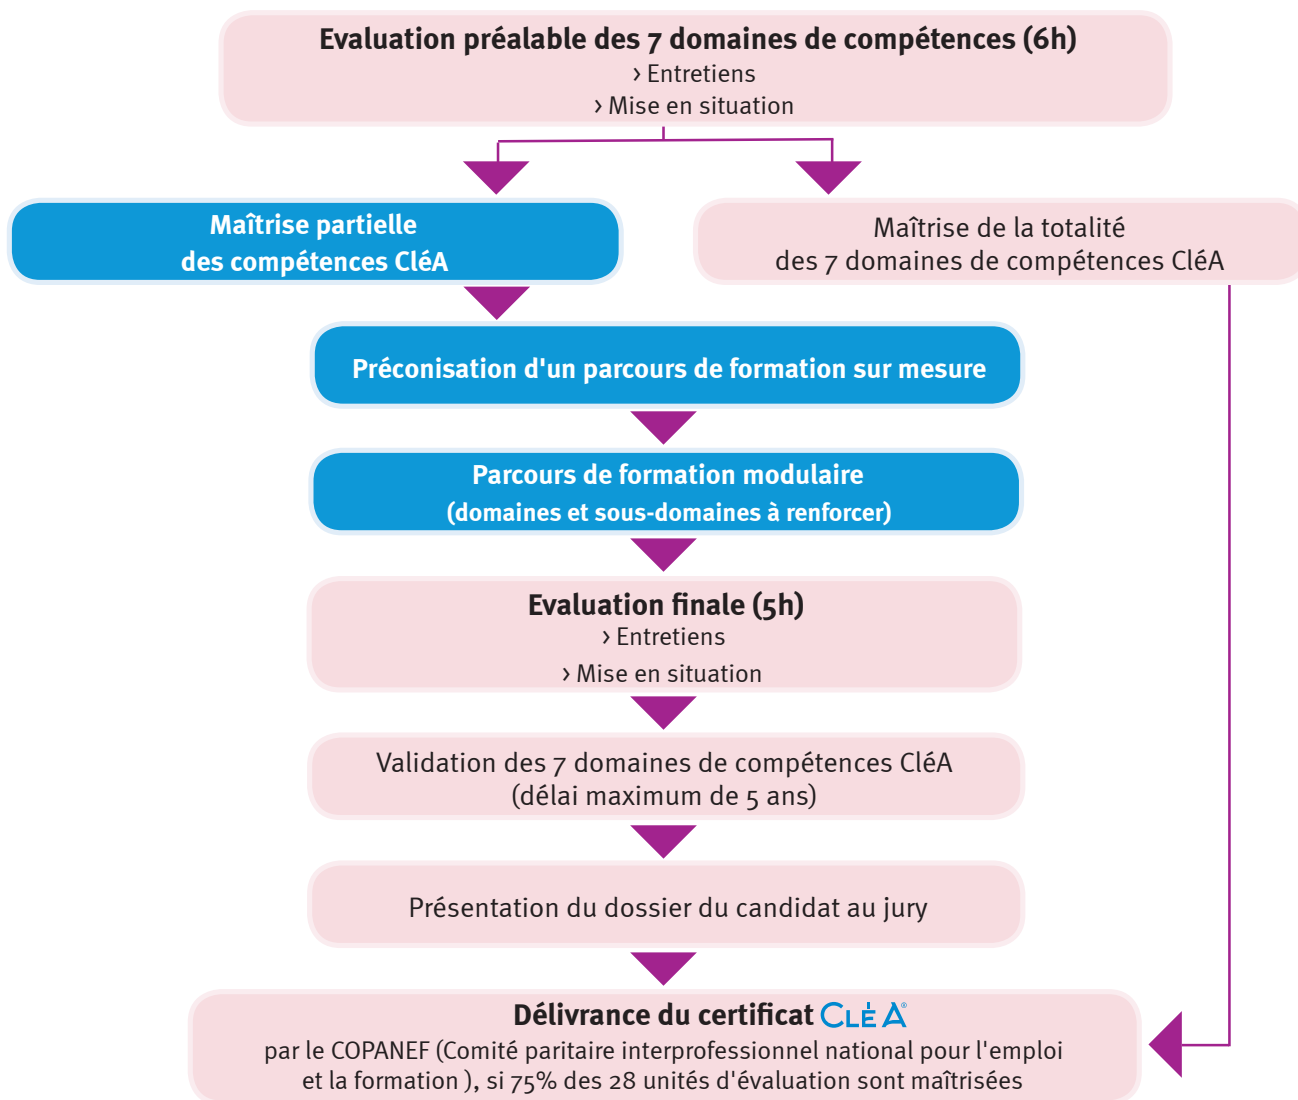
Evaluation préalable des 7 domaines de compétences (6h)
› Entretiens
› Mise en situation

Maîtrise partielle des compétences CléA

Maîtrise de la totalité des 7 domaines de compétences CléA

Préconisation d'un parcours de formation sur mesure

Parcours de formation modulaire
(domaines et sous-domaines à renforcer)

Evaluation finale (5h)
› Entretiens
› Mise en situation

Validation des 7 domaines de compétences CléA
(délai maximum de 5 ans)

Présentation du dossier du candidat au jury

Délivrance du certificat CLÉA®
par le COPANEF (Comité paritaire interprofessionnel national pour l'emploi et la formation ), si 75% des 28 unités d'évaluation sont maîtrisées